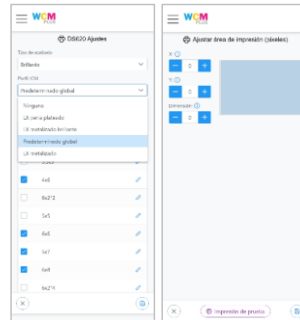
WCM PLUS

DSX20 Ajustes

Tipo de acabado
Brillante

Perfil ICM
Predeterminado global

Ninguno
UI semi-plateado
UI metalizado brillante
Predeterminado global
UI metalizado

4x6
6x2*2
5x5
6x6
5x7
6x4
6x2*3

WCM PLUS

Ajustar área de impresión (píxeles)

X
− 0 +
Y
− 0 +
Dimensión
− 0 +

Impresión de prueba